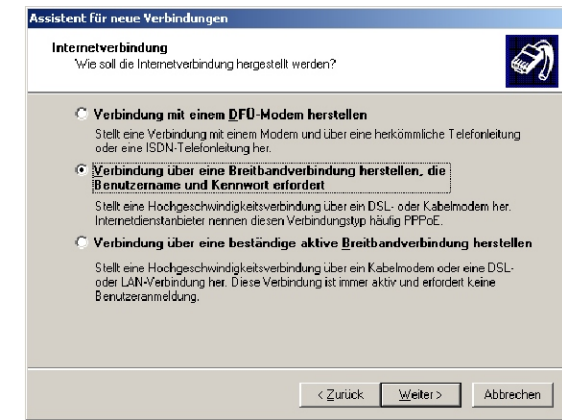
Assistent für neue Verbindungen

Internetverbindung
Wie soll die Internetverbindung hergestellt werden?

Verbindung mit einem DFÜ-Modem herstellen

Stellt eine Verbindung mit einem Modem und über eine herkömmliche Telefonleitung oder eine ISDN-Telefonleitung her.

Verbindung über eine Breitbandverbindung herstellen, die Benutzername und Kennwort erfordert

Stellt eine Hochgeschwindigkeitsverbindung über ein DSL- oder Kabelmodem her. Internetdienstanbieter nennen diesen Verbindungstyp häufig PPPoE.

Verbindung über eine beständige aktive Breitbandverbindung herstellen

Stellt eine Hochgeschwindigkeitsverbindung über ein Kabelmodem oder eine DSL- oder LAN-Verbindung her. Diese Verbindung ist immer aktiv und erfordert keine Benutzeranmeldung.

< Zurück | Weiter > | Abbrechen